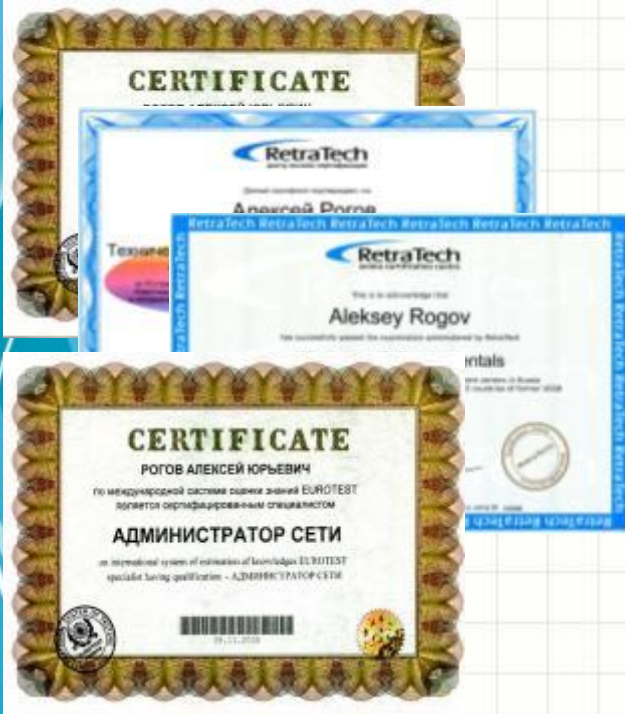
CERTIFICATE

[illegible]

RetraTech

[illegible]

Алексей Рогов

Техни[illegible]

RetraTech RetraTech RetraTech RetraTech RetraTech RetraTech

RetraTech

This is to acknowledge that

Aleksey Rogov

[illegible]

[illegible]entals

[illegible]

CERTIFICATE

РОГОВ АЛЕКСЕЙ ЮРЬЕВИЧ

по международной системе оценки знаний EUROTEST является сертифицированным специалистом

АДМИНИСТРАТОР СЕТИ

on international system of estimation of knowledges EUROTEST specialist having qualification – АДМИНИСТРАТОР СЕТИ

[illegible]